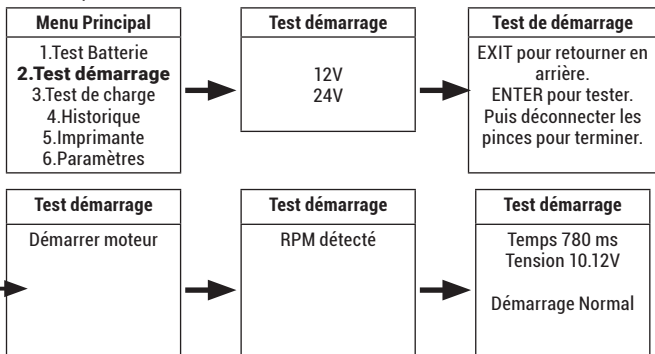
Menu Principal
1.Test Batterie
**2.Test démarrage**
3.Test de charge
4.Historique
5.Imprimante
6.Paramètres

Test démarrage
12V
24V

Test de démarrage
EXIT pour retourner en arrière.
ENTER pour tester.
Puis déconnecter les pinces pour terminer.

Test démarrage
Démarrer moteur

Test démarrage
RPM détecté

Test démarrage
Temps 780 ms
Tension 10.12V

Démarrage Normal